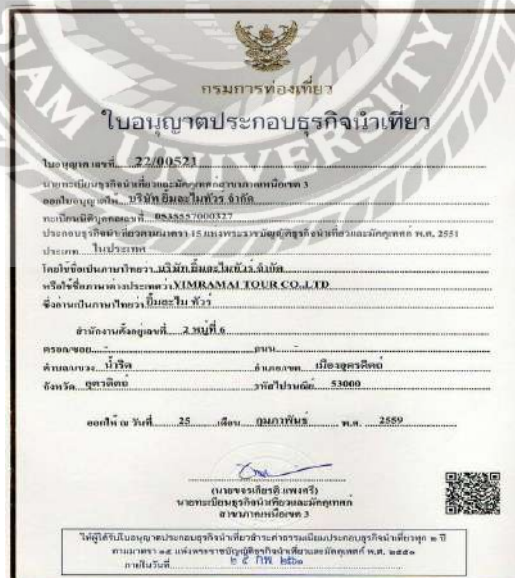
กรมการท่องเที่ยว
ใบอนุญาตประกอบธุรกิจนำเที่ยว

ใบอนุญาตเลขที่ 22/00521
นายทะเบียนธุรกิจนำเที่ยวและมัคคุเทศก์สาขาภาคเหนือเขต 3
ออกใบอนุญาตให้ บริษัท ยิ้มละไมทัวร์ จำกัด
ทะเบียนนิติบุคคลเลขที่ 0535557000327
ประกอบธุรกิจนำเที่ยวตามมาตรา 15 แห่งพระราชบัญญัติธุรกิจนำเที่ยวและมัคคุเทศก์ พ.ศ. 2551
ประเภท ในประเทศ
โดยใช้ชื่อเป็นภาษาไทยว่า บริษัท ยิ้มละไมทัวร์ จำกัด
หรือใช้ชื่อภาษาต่างประเทศว่า YIMRAMAI TOUR CO.,LTD
ชื่อย่อเป็นภาษาไทยว่า ยิ้มละไม ทัวร์

สำนักงานตั้งอยู่เลขที่ 2 หมู่ที่ 6
ตรอก/ซอย ถนน
ตำบล/แขวง น้ำริด อำเภอ/เขต เมืองอุตรดิตถ์
จังหวัด อุตรดิตถ์ รหัสไปรษณีย์ 53000

ออกให้ ณ วันที่ 25 เดือน กุมภาพันธ์ พ.ศ. 2559

(นายจรเกียรติ แพงศรี)
นายทะเบียนธุรกิจนำเที่ยวและมัคคุเทศก์
สาขาภาคเหนือเขต 3

ให้ผู้ได้รับใบอนุญาตประกอบธุรกิจนำเที่ยวชำระค่าธรรมเนียมประกอบธุรกิจนำเที่ยวทุก ๒ ปี ตามมาตรา ๑๔ แห่งพระราชบัญญัติธุรกิจนำเที่ยวและมัคคุเทศก์ พ.ศ. ๒๕๕๑
ภายในวันที่ ๒๕ กพ ๒๕๖๑